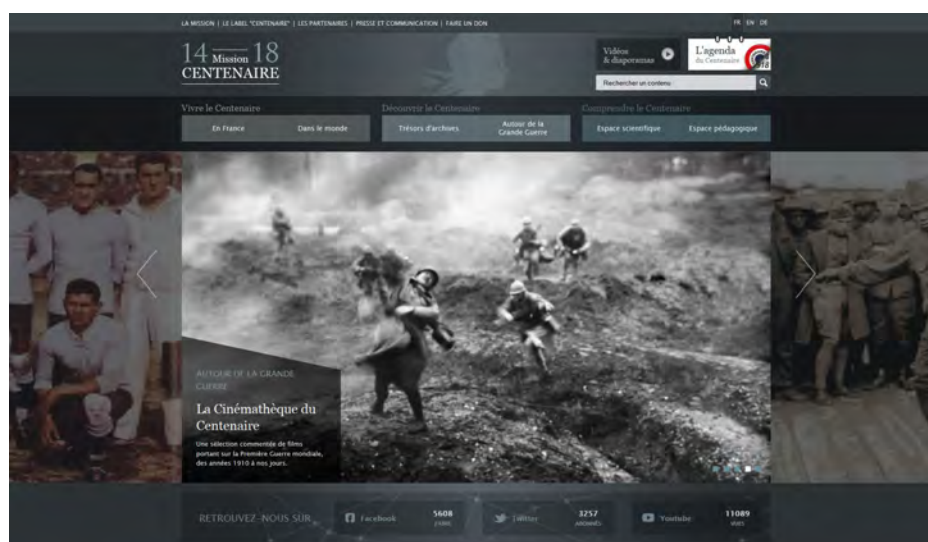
LA MISSION | LE LABEL "CENTENAIRE" | LES PARTENAIRES | PRESSE ET COMMUNICATION | FAIRE UN DON

FR EN DE

14 Mission 18 CENTENAIRE

Vidéos & diaporamas

L'agenda du Centenaire

Rechercher un contenu

Vivre le Centenaire

En France

Dans le monde

Découvrir le Centenaire

Trésors d'archives

Autour de la Grande Guerre

Comprendre le Centenaire

Espace scientifique

Espace pédagogique

AUTOUR DE LA GRANDE GUERRE

La Cinémathèque du Centenaire

Une sélection commentée de films portant sur la Première Guerre mondiale, des années 1910 à nos jours.

RETROUVEZ-NOUS SUR

Facebook

5608 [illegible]

Twitter

3257 ABONNÉS

Youtube

11089 VUES